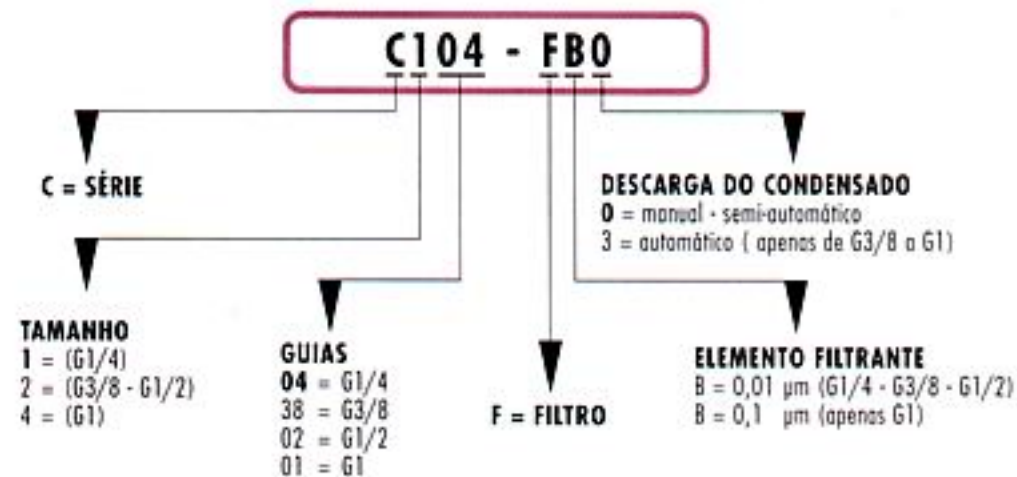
C104 - FB0

C = SÉRIE

DESCARGA DO CONDENSADO
0 = manual - semi-automático
3 = automático ( apenas de G3/8 a G1)

TAMANHO
1 = (G1/4)
2 = (G3/8 - G1/2)
4 = (G1)

GUIAS
04 = G1/4
38 = G3/8
02 = G1/2
01 = G1

F = FILTRO

ELEMENTO FILTRANTE
B = 0,01 μm (G1/4 - G3/8 - G1/2)
B = 0,1 μm (apenas G1)